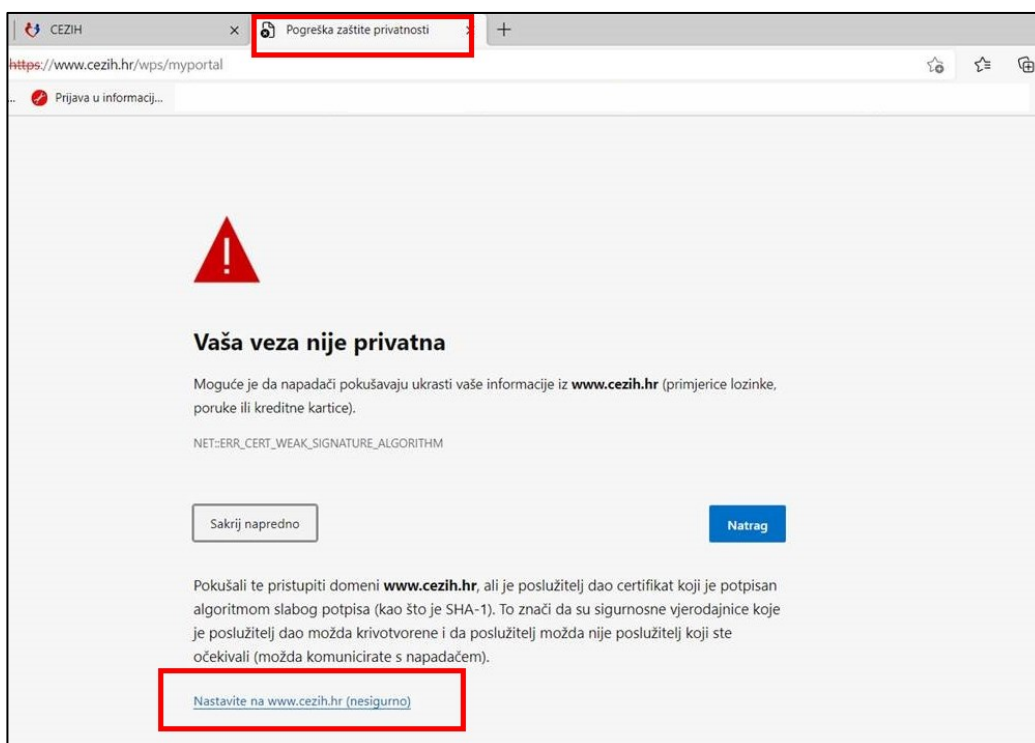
CEZIH ×
Pogreška zaštite privatnosti ×
+

https://www.cezih.hr/wps/myportal

Prijava u informacij...

Vaša veza nije privatna

Moguće je da napadači pokušavaju ukrasti vaše informacije iz **www.cezih.hr** (primjerice lozinke, poruke ili kreditne kartice).

NET::ERR_CERT_WEAK_SIGNATURE_ALGORITHM

Sakrij napredno

Natrag

Pokušali te pristupiti domeni **www.cezih.hr**, ali je poslužitelj dao certifikat koji je potpisan algoritmom slabog potpisa (kao što je SHA-1). To znači da su sigurnosne vjerodajnice koje je poslužitelj dao možda krivotvorene i da poslužitelj možda nije poslužitelj koji ste očekivali (možda komunicirate s napadačem).

Nastavite na www.cezih.hr (nesigurno)